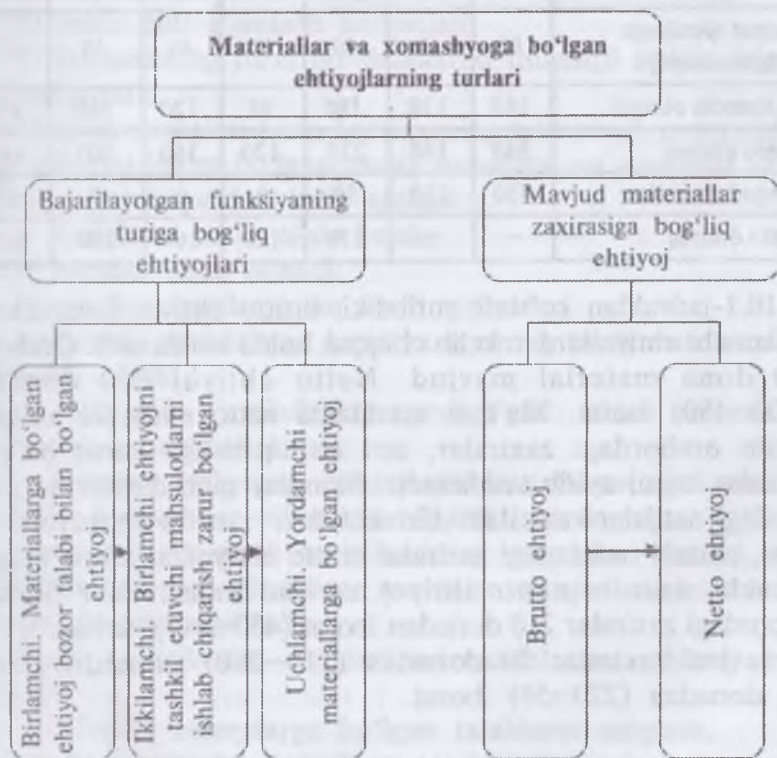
Materiallar va xomashyoga bo'lgan ehtiyojlarning turlari

Bajarilayotgan funksiyaning turiga bog'liq ehtiyojlari

Mavjud materiallar zaxirasiga bog'liq ehtiyoj

Birlamchi. Materiallarga bo'lgan ehtiyoj bozor talabi bilan bo'lgan ehtiyoj

Ikkilamchi. Birlamchi ehtiyojni tashkil etuvchi mahsulotlarni ishlab chiqarish zarur bo'lgan ehtiyoj

Uchlamchi. Yordamchi materiallarga bo'lgan ehtiyoj

Brutto ehtiyoj

Netto ehtiyoj